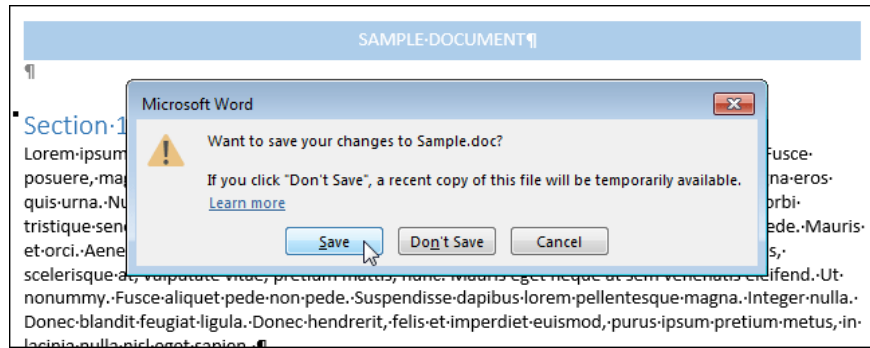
SAMPLE·DOCUMENT¶

¶

Section·1

Lorem·ipsum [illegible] Fusce·posuere,·ma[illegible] na·eros·quis·urna.·Nu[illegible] orbi·tristique·sen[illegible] ede.·Mauris·et·orci.·Aene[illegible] s,·scelerisque·a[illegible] eifend.·Ut·nonummy.·Fusce·aliquet·pede·non·pede.·Suspendisse·dapibus·lorem·pellentesque·magna.·Integer·nulla.·Donec·blandit·feugiat·ligula.·Donec·hendrerit,·felis·et·imperdiet·euismod,·purus·ipsum·pretium·metus,·in·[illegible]

Microsoft Word

Want to save your changes to Sample.doc?

If you click "Don't Save", a recent copy of this file will be temporarily available.

Learn more

Save

Don't Save

Cancel